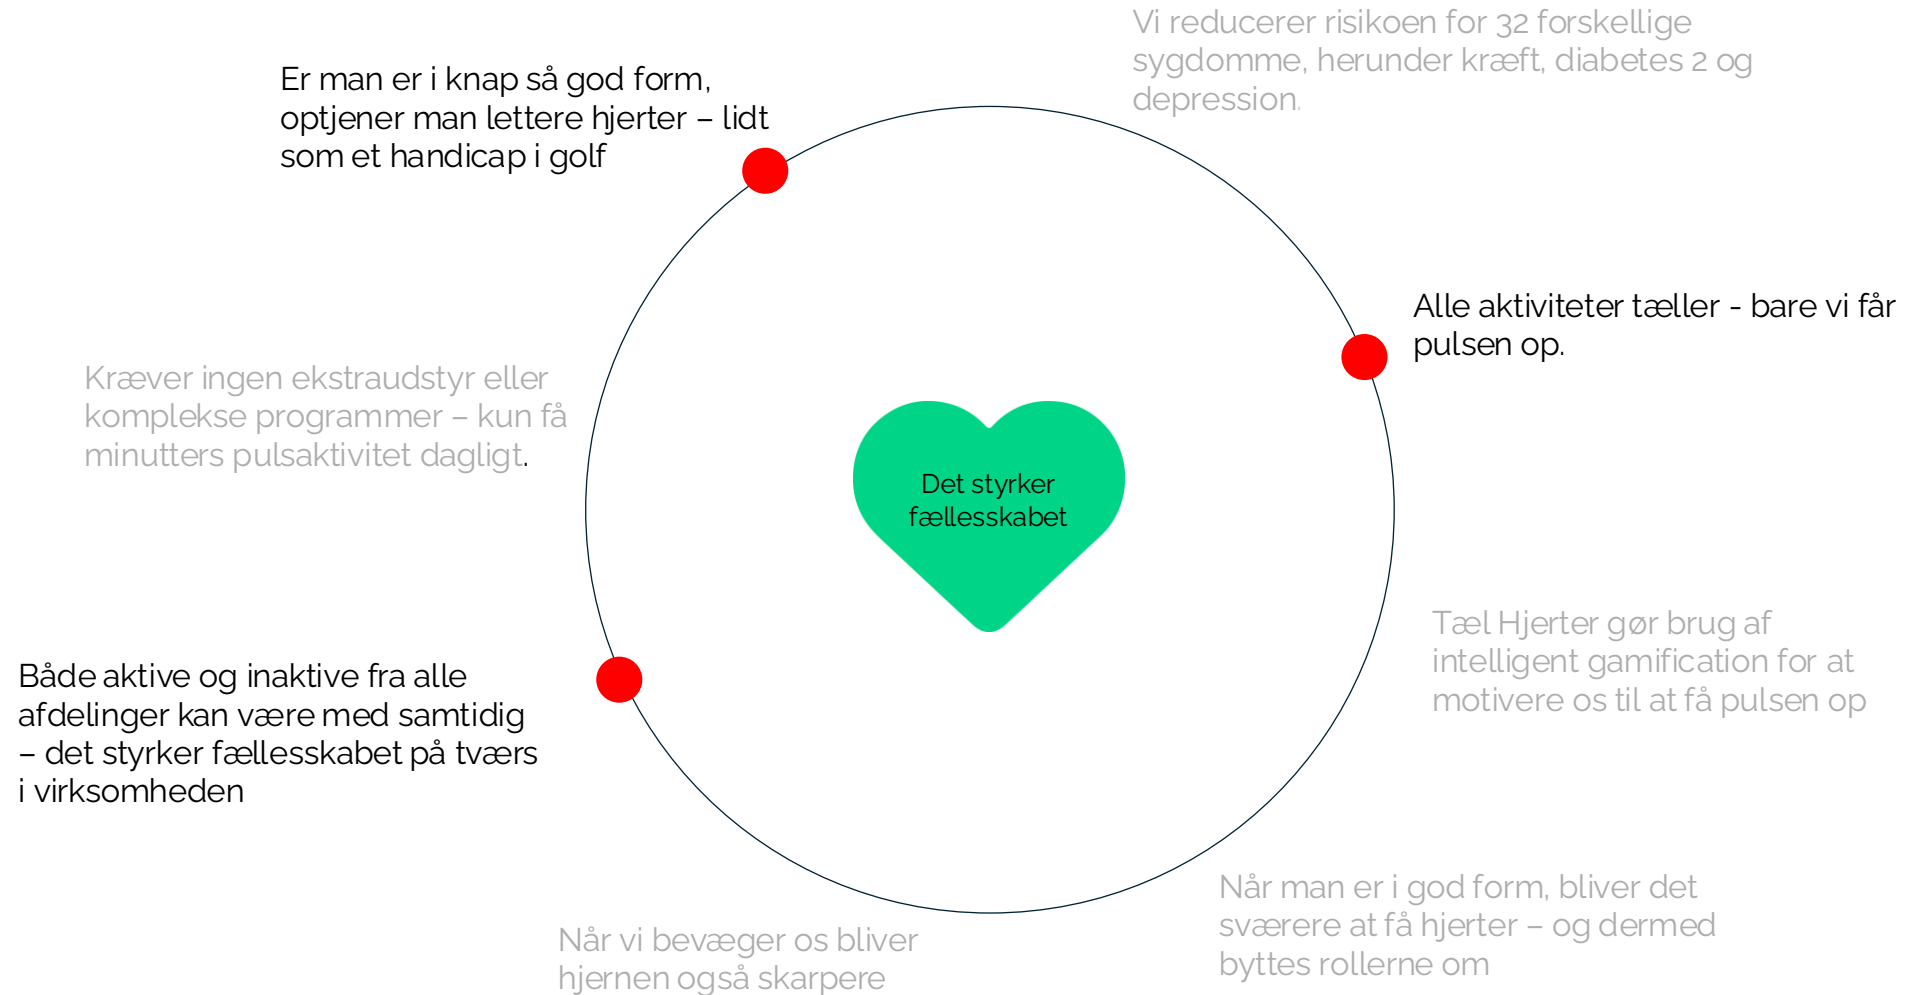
Vi reducerer risikoen for 32 forskellige sygdomme, herunder kræft, diabetes 2 og depression.

Er man er i knap så god form, optjener man lettere hjerter – lidt som et handicap i golf

Alle aktiviteter tæller - bare vi får pulsen op.

Kræver ingen ekstraudstyr eller komplekse programmer – kun få minutters pulsaktivitet dagligt.

Det styrker fællesskabet

Tæl Hjerter gør brug af intelligent gamification for at motivere os til at få pulsen op

Både aktive og inaktive fra alle afdelinger kan være med samtidig – det styrker fællesskabet på tværs i virksomheden

Når man er i god form, bliver det sværere at få hjerter – og dermed byttes rollerne om

Når vi bevæger os bliver hjernen også skarpere